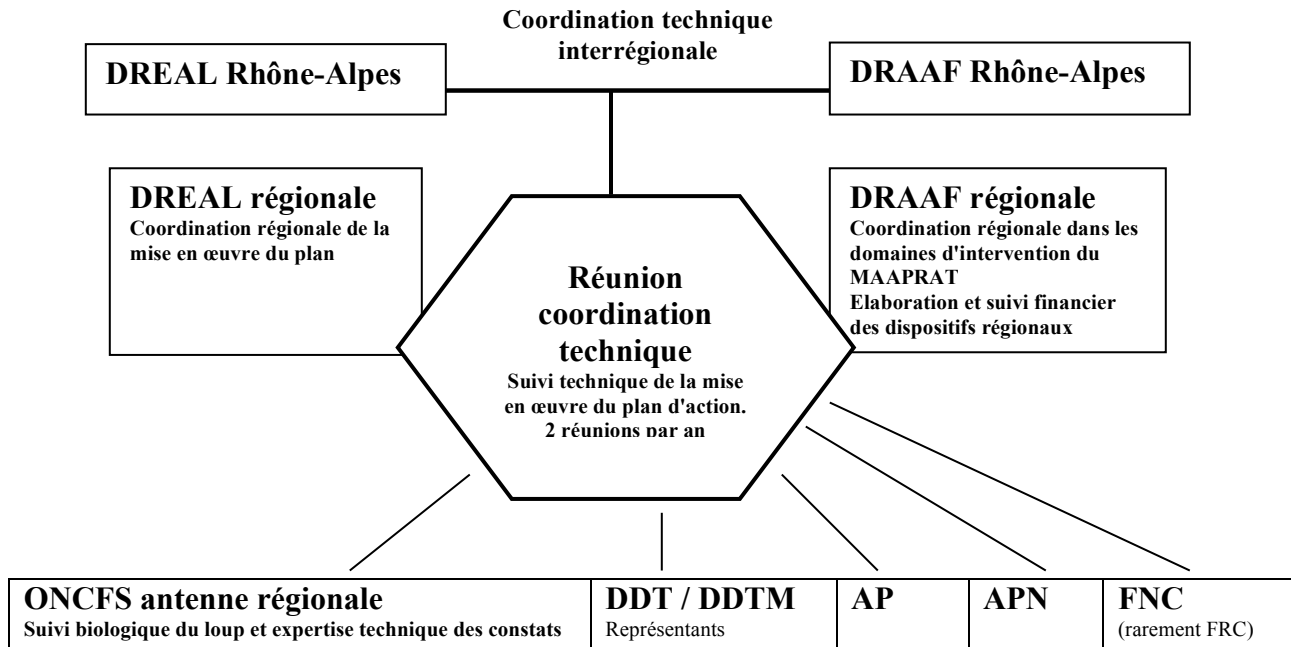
Coordination technique interrégionale

DREAL Rhône-Alpes

DRAAF Rhône-Alpes

DREAL régionale
Coordination régionale de la mise en œuvre du plan

DRAAF régionale
Coordination régionale dans les domaines d'intervention du MAAPRAT
Elaboration et suivi financier des dispositifs régionaux

Réunion coordination technique
Suivi technique de la mise en œuvre du plan d'action.
2 réunions par an

| ONCFS antenne régionale<br>Suivi biologique du loup et expertise technique des constats | DDT / DDTM<br>Représentants | AP | APN | FNC<br>(rarement FRC) |
|---|---|---|---|---|